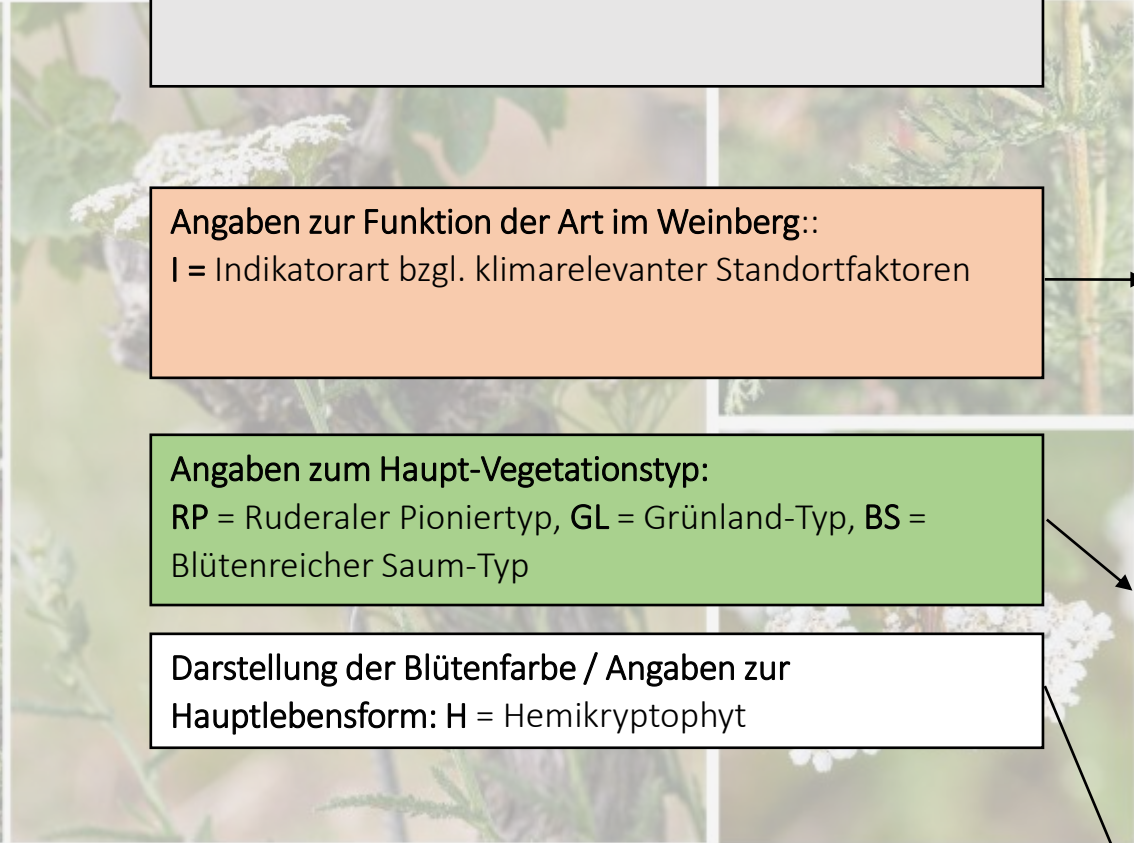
Angaben zur Funktion der Art im Weinberg::
I = Indikatorart bzgl. klimarelevanter Standortfaktoren

Angaben zum Haupt-Vegetationstyp:
RP = Ruderaler Pioniertyp, GL = Grünland-Typ, BS = Blütenreicher Saum-Typ

Darstellung der Blütenfarbe / Angaben zur Hauptlebensform: H = Hemikryptophyt